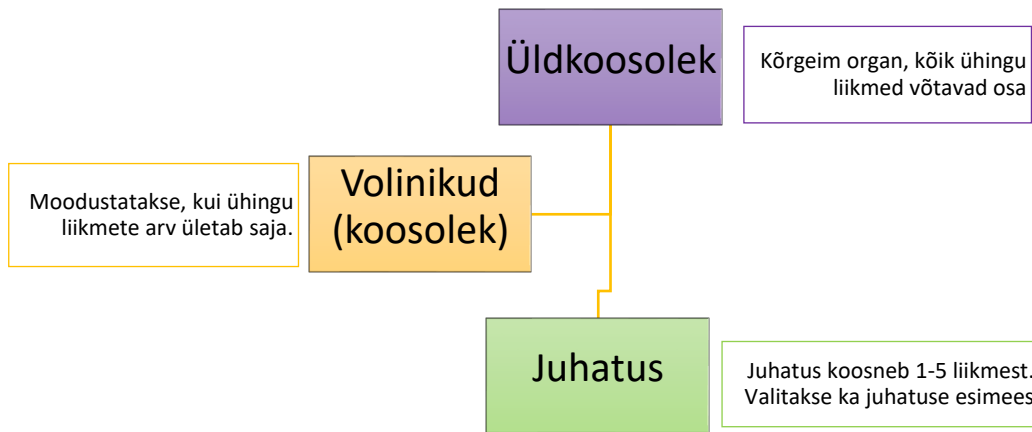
Üldkoosolek

Kõrgeim organ, kõik ühingu liikmed võtavad osa

Moodustatakse, kui ühingu liikmete arv ületab saja.

Volinikud (koosolek)

Juhatus

Juhatus koosneb 1-5 liikmest. Valitakse ka juhatuse esimees